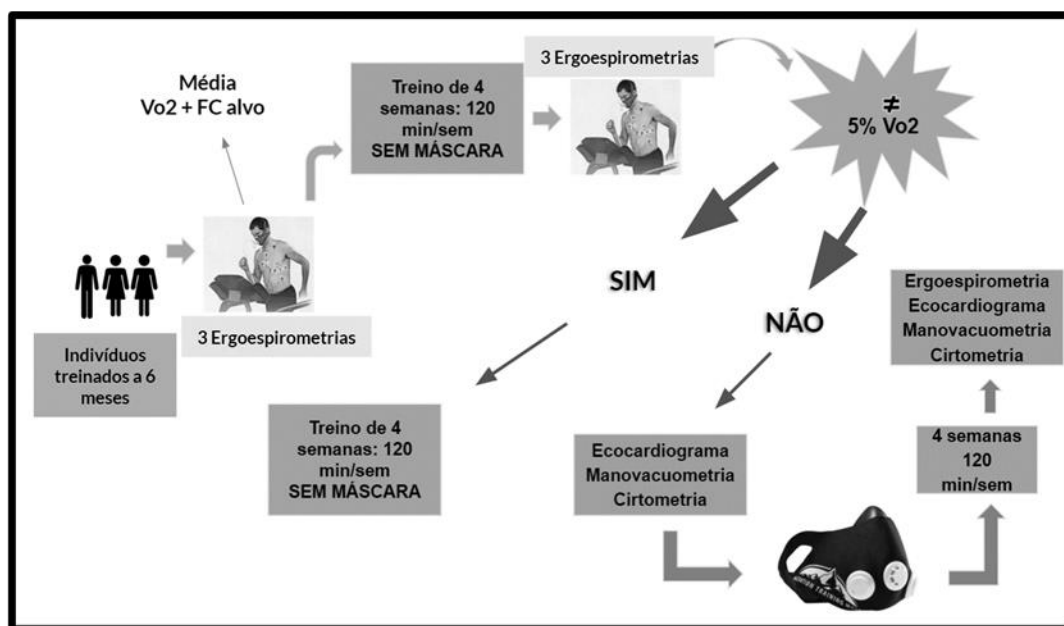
Indivíduos treinados a 6 meses

3 Ergoespirometrias

Média
Vo2 + FC alvo

Treino de 4 semanas: 120 min/sem
SEM MÁSCARA

3 Ergoespirometrias

≠
5% Vo2

SIM

NÃO

Treino de 4 semanas: 120 min/sem
SEM MÁSCARA

Ecocardiograma
Manovacuometria
Cirtometria

4 semanas
120
min/sem

Ergoespirometria
Ecocardiograma
Manovacuometria
Cirtometria